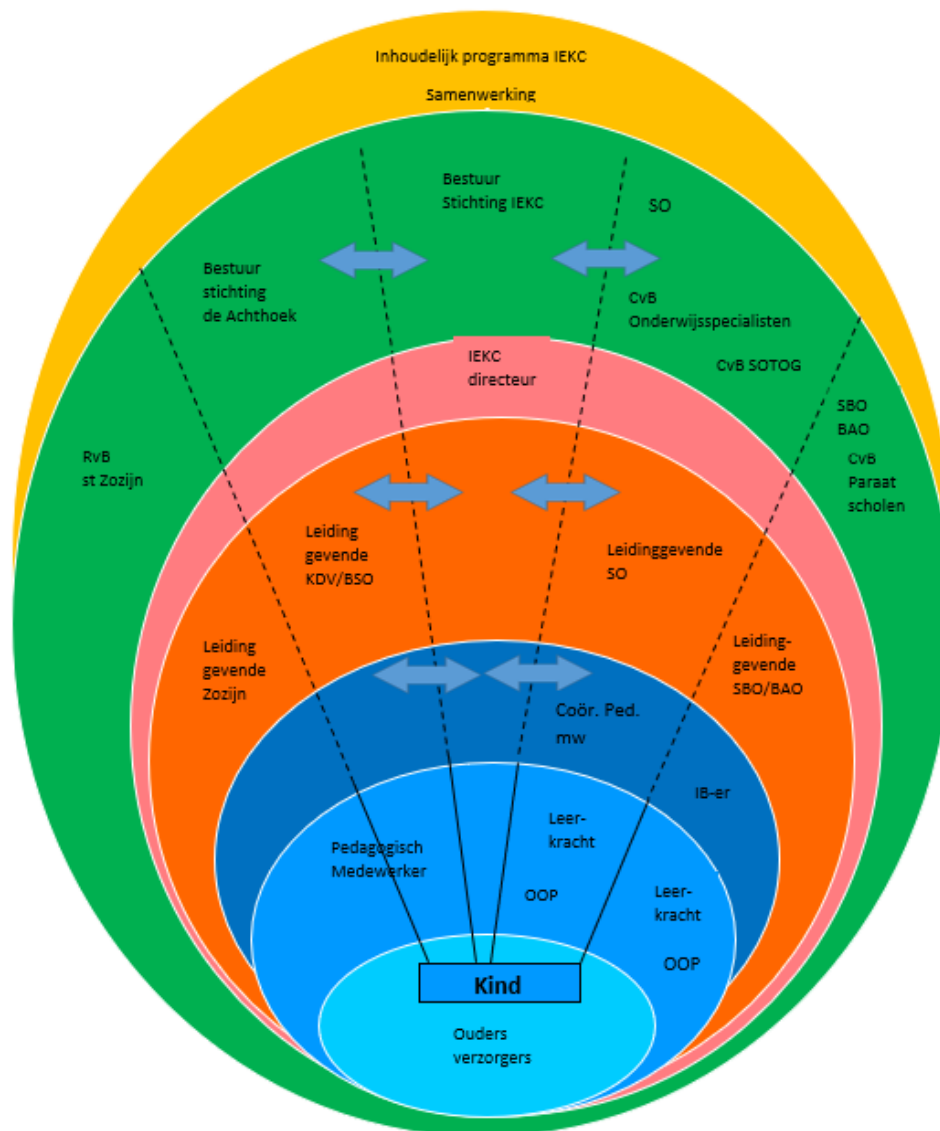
Inhoudelijk programma IEKC

Samenwerking

Bestuur Stichting IEKC

SO

Bestuur stichting de Achthoek

CvB Onderwijsspecialisten

CvB SOTOG

IEKC directeur

SBO BAO

RvB st Zozijn

CvB Paraat scholen

Leiding gevende KDV/BSO

Leidinggevende SO

Leiding gevende Zozijn

Leidinggevende SBO/BAO

Coör. Ped. mw

IB-er

Pedagogisch Medewerker

Leerkracht

OOP

Leerkracht

OOP

Kind

Ouders verzorgers